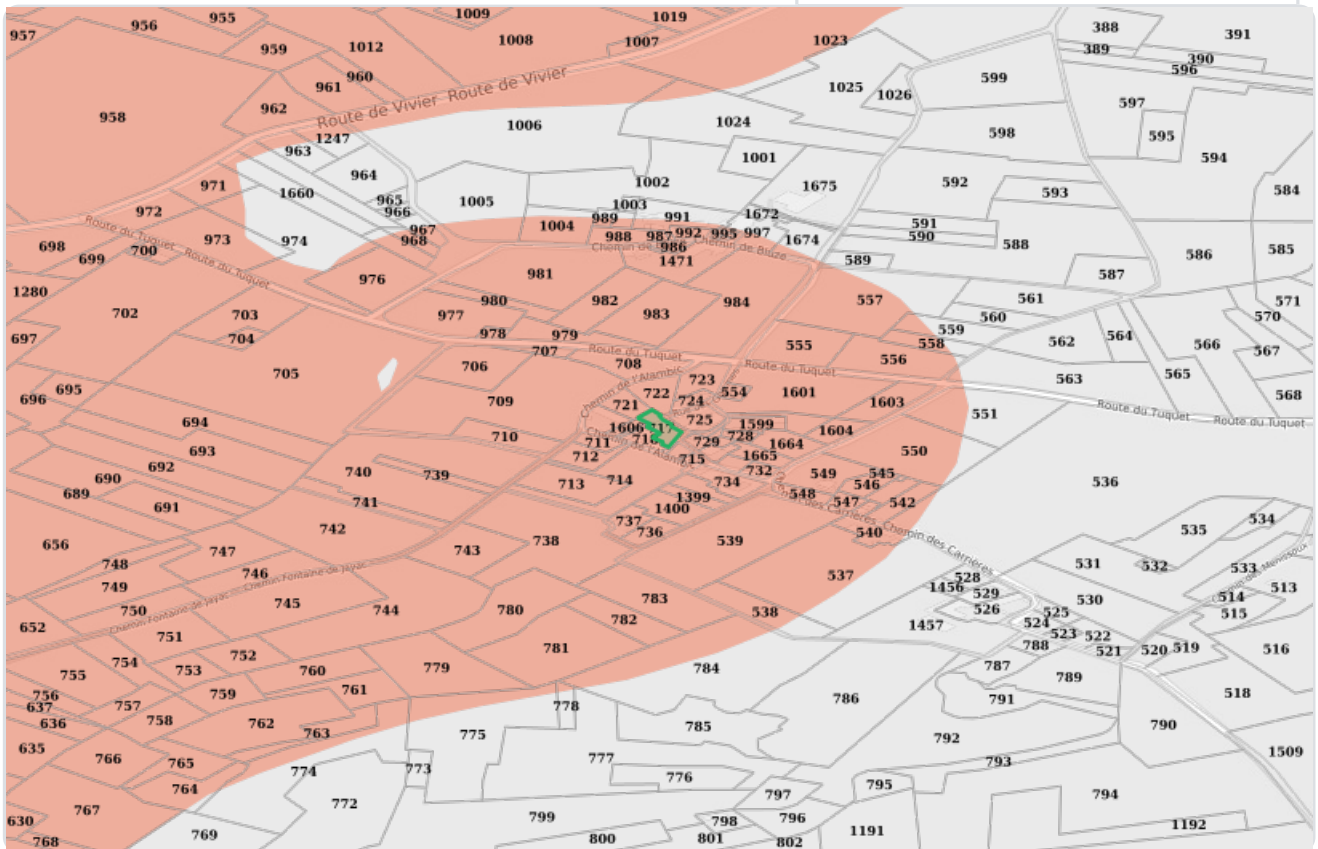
957 956 955 1009 1019 1008 1007 1023 388 391 389 390 596
959 1012 960 961
Route de Vivier Route de Vivier
958 962 1006 1025 1026 599 597 595
1247 963 1024 598 594
964 1001 1675 592 584
971 1660 1002 593
965 966 1005 1003
972 989 991 1672 591
967 1004 988 987 992 995 997 590 588 585
698 973 974 968 986 1674 586
Chemin de Bluze
699 700 1471 589
Route du Tuquet Route du Tuquet 976 981 587
1280 980 982 984 557 561 571
702 703 977 983 560 570
978 979 559
697 704 707 555 558 562 564 566
Route du Tuquet Route du Tuquet
705 706 708 556 567
Chemin de l'Alambic 723 565 563
695 722 724 554 1601 568
696 709 721 1603 551
Route du Tuquet Route du Tuquet
694 725 1599
1606 717 1604
710 711 716 729 728 1664 550
693 712 715 1665
Chemin de l'Alambic
692 740 739 732 549 545
690 713 714 734 546 536
689 741 1399 548 547 542
691 1400
Chemin des Carrières
737 535 534
742 736 540 Chemin des Carrières
656 738 539
748 747 743 531 532 533
746 537 528 Chemin des Menespoux 513
749 Chemin Fontaine de Jayac Chemin Fontaine de Jayac 1456 529 514
745 530 515
750 744 780 783 538 526 525
652 Chemin Fontaine de Jayac 782 1457 524
751 523 522
781 788 521 520 519 516
754 752 779
755 753 760 784 787 789
756 759 761 786 518
637 757 778 791
636 758 762 785 790
763 775 792 1509
635 766 765 777 793
774 773 776
764 772 795 794
797
767 799 798 796 1191 1192
630 769 800 801 802
768